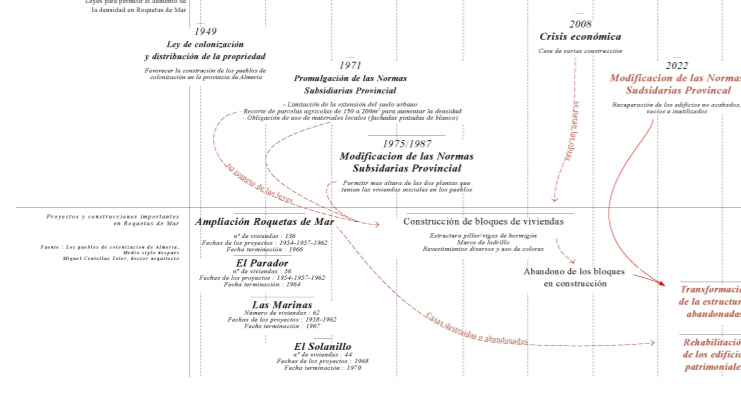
Leyes para permitir el aumento de la densidad en Roquetas de Mar

1949
Ley de colonización y distribución de la propriedad
Favorecer la construcción de los pueblos de colonización en la provincia de Almería

1971
Promulgación de las Normas Subsidiarias Provincial
- Limitación de la extensión del suelo urbano
- Recorte de parcelas agrícolas de 150 a 200m² para aumentar la densidad
- Obligación de uso de materiales locales (fachadas pintadas de blanco)

1975/1987
Modificacion de las Normas Subsidarias Provincial
Permitir mas altura de los dos plantas que tenían las viviendas iniciales en los pueblos

2008
Crisis económica
Case de varios construcción

2022
Modificacion de las Normas Subsdiarias Provincal
Recuperación de los edificios no acabados, vacíos e inutilizados

no respeto de las leyes
se paran las obras

Proyectos y construcciones importantes en Roquetas de Mar
Fuente : Los pueblos de colonizacion de Almería. Medio siglo despues Miguel Centellas Soler, doctor arquitecto

Ampliación Roquetas de Mar
nº de viviendas : 136
Fechas de los proyectos : 1954-1957-1962
Fecha terminación : 1966

El Parador
nº de viviendas : 56
Fechas de los proyectos : 1954-1957-1962
Fecha terminación : 1964

Las Marinas
Numero de viviendas : 62
Fechas de los proyectos : 1958-1962
Fecha terminación : 1967

El Solanillo
nº de viviendas : 44
Fechas de los proyectos : 1968
Fecha terminación : 1970

Construcción de bloques de viviendas
Estructura pilar/vigas de hormigón
Muros de ladrillo
Revestimientos diversos y uso de colores

Abandono de los bloques en construcción

Casas destruidas o abandonadas

Transformacio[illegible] de la estructur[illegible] abandonadas

Rehabilitació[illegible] de los edifici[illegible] patrimoniale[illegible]